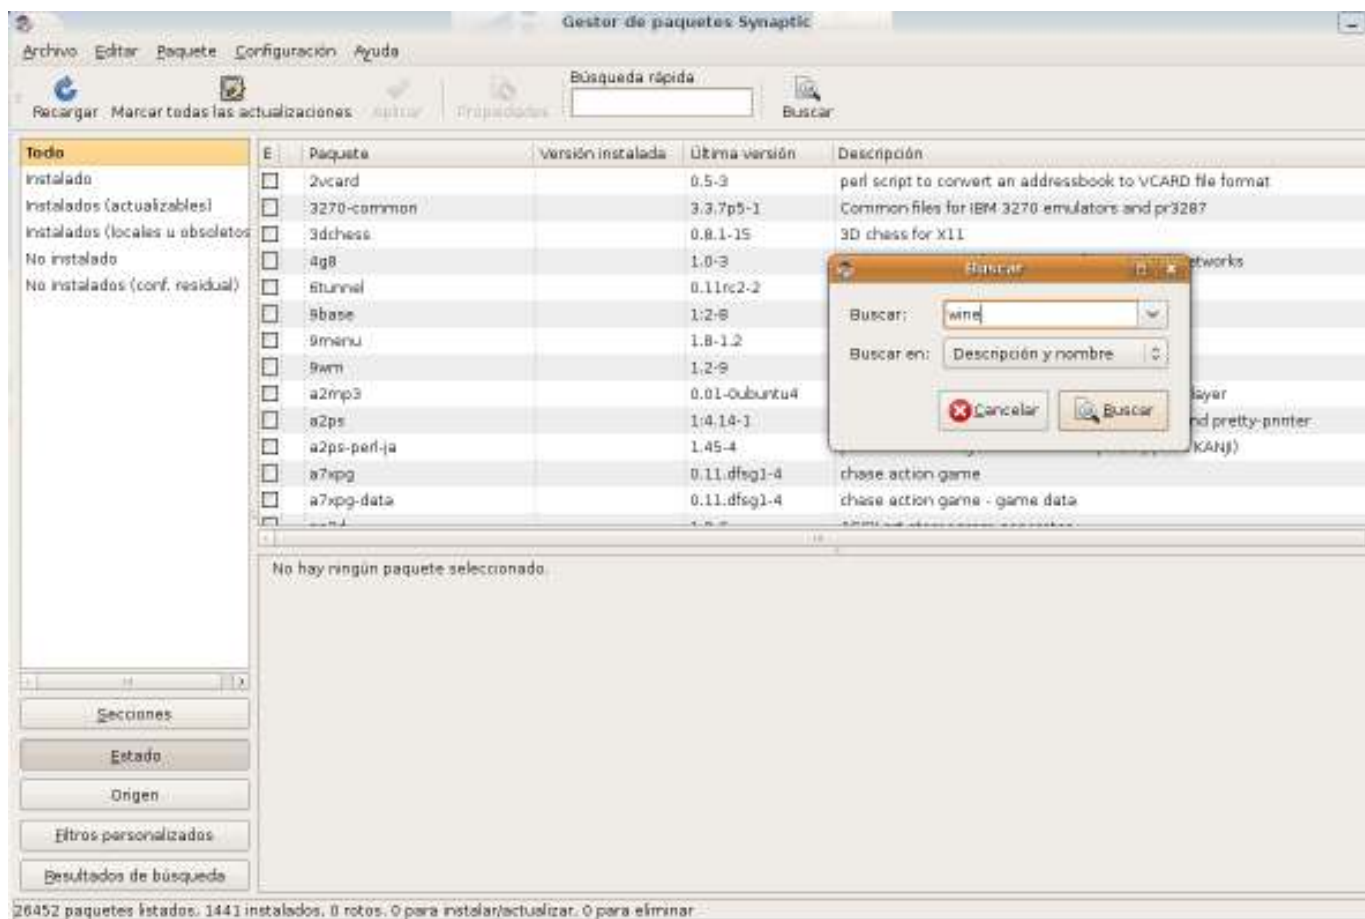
Gestor de paquetes Synaptic

Archivo Editar Paquete Configuración Ayuda

Recargar Marcar todas las actualizaciones Aplicar Propiedades Búsqueda rápida Buscar

Todo
Instalado
Instalados (actualizables)
Instalados (locales u obsoletos)
No instalado
No instalados (conf. residual)

| E | Paquete | Versión instalada | Última versión | Descripción |
|---|---|---|---|---|
| ☐ | 2vcard | | 0.5-3 | perl script to convert an addressbook to VCARD file format |
| ☐ | 3270-common | | 3.3.7p5-1 | Common files for IBM 3270 emulators and pr3287 |
| ☐ | 3dchess | | 0.8.1-15 | 3D chess for X11 |
| ☐ | 4g8 | | 1.0-3 | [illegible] etworks |
| ☐ | 6tunnel | | 0.11rc2-2 | |
| ☐ | 9base | | 1:2-8 | |
| ☐ | 9menu | | 1.8-1.2 | |
| ☐ | 9wm | | 1.2-9 | |
| ☐ | a2mp3 | | 0.01-0ubuntu4 | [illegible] ayer |
| ☐ | a2ps | | 1:4.14-1 | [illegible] nd pretty-printer |
| ☐ | a2ps-perl-ja | | 1.45-4 | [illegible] KANJI) |
| ☐ | a7xpg | | 0.11.dfsg1-4 | chase action game |
| ☐ | a7xpg-data | | 0.11.dfsg1-4 | chase action game - game data |

Buscar
Buscar: wine
Buscar en: Descripción y nombre
Cancelar Buscar

No hay ningún paquete seleccionado.

Secciones
Estado
Origen
Filtros personalizados
Resultados de búsqueda

26452 paquetes listados, 1441 instalados, 0 rotos. 0 para instalar/actualizar, 0 para eliminar